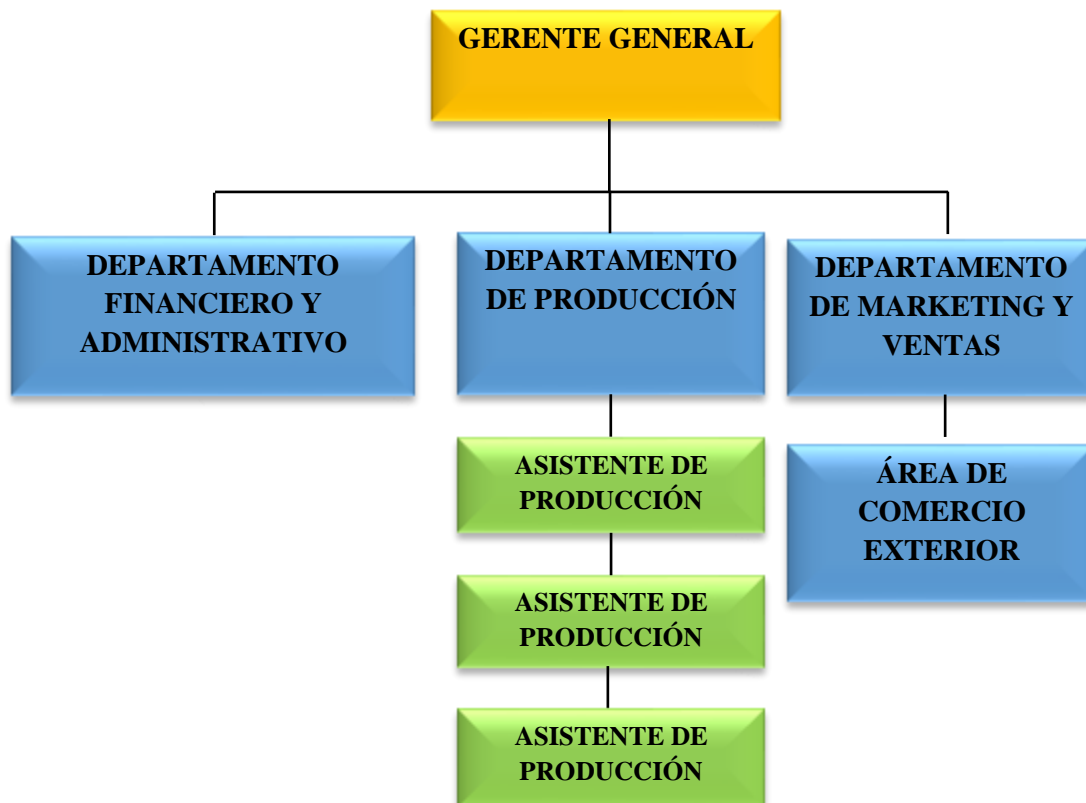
GERENTE GENERAL

DEPARTAMENTO FINANCIERO Y ADMINISTRATIVO

DEPARTAMENTO DE PRODUCCIÓN

DEPARTAMENTO DE MARKETING Y VENTAS

ASISTENTE DE PRODUCCIÓN

ASISTENTE DE PRODUCCIÓN

ASISTENTE DE PRODUCCIÓN

ÁREA DE COMERCIO EXTERIOR